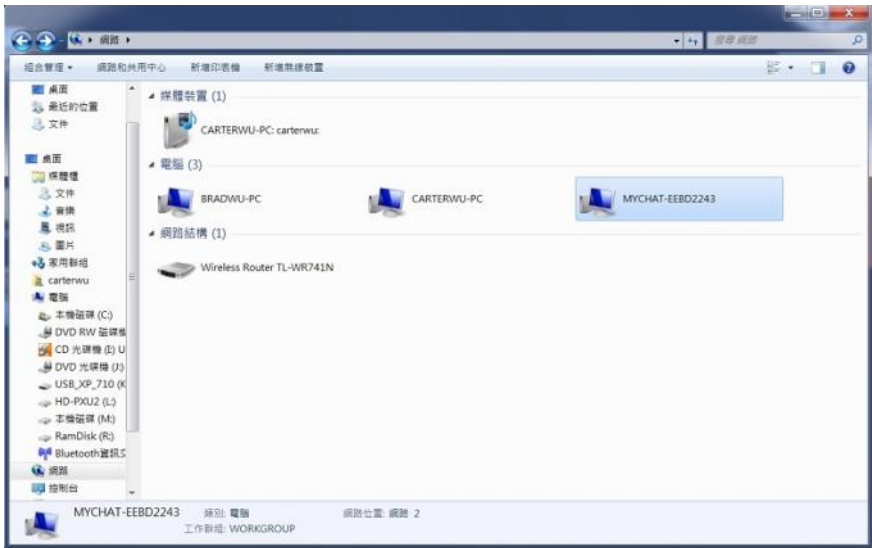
網路 ▸

搜尋 網路

組合管理 ▾　網路和共用中心　新增印表機　新增無線裝置

桌面
最近的位置
文件

桌面
媒體櫃
文件
音樂
視訊
圖片
家用群組
carterwu
電腦
本機磁碟 (C:)
DVD RW 磁碟機
CD 光碟機 (I:) U
DVD 光碟機 (J:)
USB_XP_710 (K
HD-PXU2 (L:)
本機磁碟 (M:)
RamDisk (R:)
Bluetooth資訊S
網路
控制台

媒體裝置 (1)

CARTERWU-PC: carterwu:

電腦 (3)

BRADWU-PC

CARTERWU-PC

MYCHAT-EEBD2243

網路結構 (1)

Wireless Router TL-WR741N

MYCHAT-EEBD2243　類別: 電腦　網路位置: 網路 2
工作群組: WORKGROUP